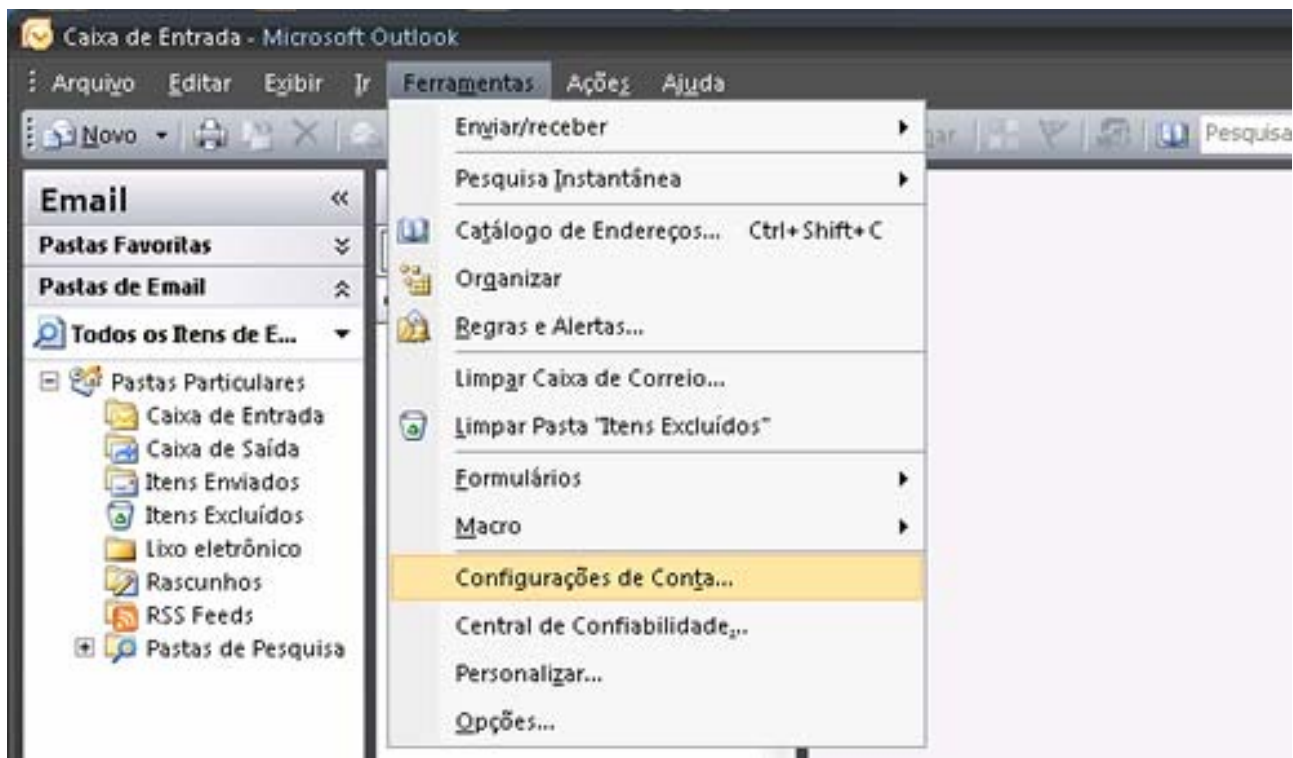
Caixa de Entrada - Microsoft Outlook

Arquivo Editar Exibir Ir Ferramentas Ações Ajuda

Novo

Pesquisa

Email

Pastas Favoritas

Pastas de Email

Todos os Itens de E...

Pastas Particulares
Caixa de Entrada
Caixa de Saída
Itens Enviados
Itens Excluídos
Lixo eletrônico
Rascunhos
RSS Feeds
Pastas de Pesquisa

Enviar/receber
Pesquisa Instantânea
Catálogo de Endereços... Ctrl+Shift+C
Organizar
Regras e Alertas...
Limpar Caixa de Correio...
Limpar Pasta "Itens Excluídos"
Formulários
Macro
Configurações de Conta...
Central de Confiabilidade...
Personalizar...
Opções...